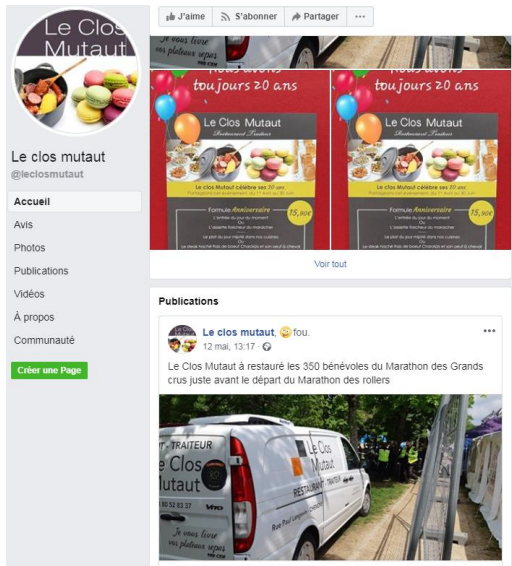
Le Clos Mutaut

Le clos mutaut
@leclosmutaut

Accueil
Avis
Photos
Publications
Vidéos
À propos
Communauté

Créer une Page

J'aime
S'abonner
Partager
···

Je vous livre vos plateaux repas

Nous avons toujours 20 ans
Le Clos Mutaut
Restaurant Traiteur
Le Clos Mutaut célèbre ses 20 ans
Formule Anniversaire
15,90€

Nous avons toujours 20 ans
Le Clos Mutaut
Restaurant Traiteur
Le Clos Mutaut célèbre ses 20 ans
Formule Anniversaire
15,90€

Voir tout

Publications

Le clos mutaut, fou.
12 mai, 13:17 ·
···

Le Clos Mutaut à restauré les 350 bénévoles du Marathon des Grands crus juste avant le départ du Marathon des rollers

T - TRAITEUR
Le Clos Mutaut
Le Clos Mutaut
RESTAURANT · TRAITEUR
Je vous livre vos plateaux repas